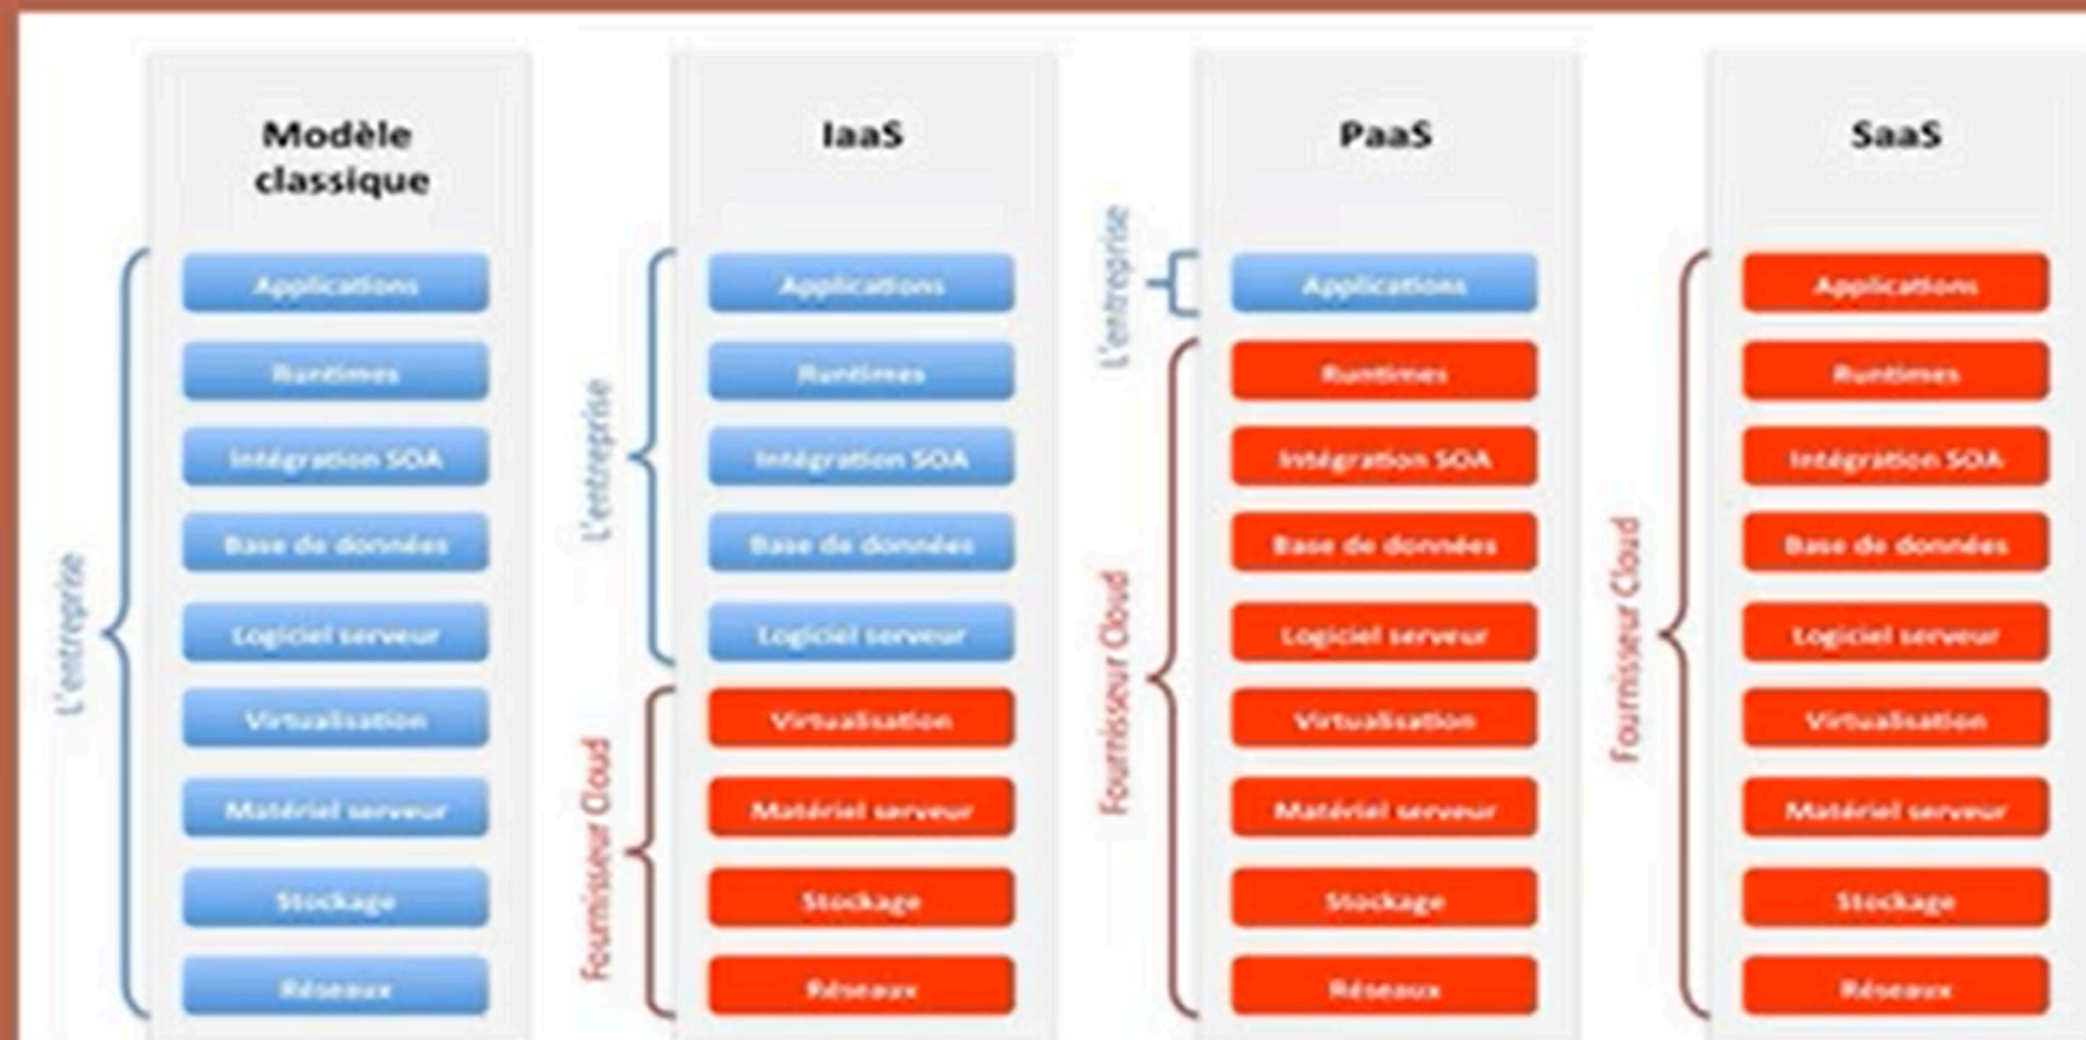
Modèle classique

L'entreprise

Applications

Runtimes

Intégration SOA

Base de données

Logiciel serveur

Virtualisation

Matériel serveur

Stockage

Réseaux

IaaS

L'entreprise

Applications

Runtimes

Intégration SOA

Base de données

Logiciel serveur

Fournisseur Cloud

Virtualisation

Matériel serveur

Stockage

Réseaux

PaaS

L'entreprise

Applications

Fournisseur Cloud

Runtimes

Intégration SOA

Base de données

Logiciel serveur

Virtualisation

Matériel serveur

Stockage

Réseaux

SaaS

Fournisseur Cloud

Applications

Runtimes

Intégration SOA

Base de données

Logiciel serveur

Virtualisation

Matériel serveur

Stockage

Réseaux